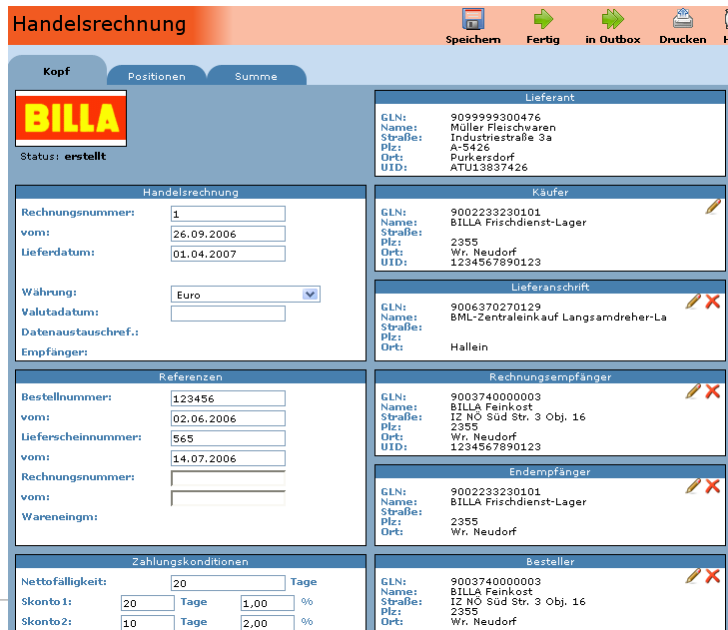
Handelsrechnung

Speichern
Fertig
in Outbox
Drucken
H

Kopf
Positionen
Summe

BILLA
Status: erstellt

Handelsrechnung
Rechnungsnummer: 1
vom: 26.09.2006
Lieferdatum: 01.04.2007
Währung: Euro
Valutadatum:
Datenaustauschref.:
Empfänger:

Referenzen
Bestellnummer: 123456
vom: 02.06.2006
Lieferscheinnummer: 565
vom: 14.07.2006
Rechnungsnummer:
vom:
Wareneingm:

Zahlungskonditionen
Nettofälligkeit: 20 Tage
Skonto1: 20 Tage 1,00 %
Skonto2: 10 Tage 2,00 %

Lieferant
GLN: 9099999300476
Name: Müller Fleischwaren
Straße: Industriestraße 3a
Plz: A-5426
Ort: Purkersdorf
UID: ATU13837426

Käufer
GLN: 9002233230101
Name: BILLA Frischdienst-Lager
Straße:
Plz: 2355
Ort: Wr. Neudorf
UID: 1234567890123

Lieferanschrift
GLN: 9006370270129
Name: BML-Zentraleinkauf Langsamdreher-La
Straße:
Plz:
Ort: Hallein

Rechnungsempfänger
GLN: 9003740000003
Name: BILLA Feinkost
Straße: IZ NÖ Süd Str. 3 Obj. 16
Plz: 2355
Ort: Wr. Neudorf
UID: 1234567890123

Endempfänger
GLN: 9002233230101
Name: BILLA Frischdienst-Lager
Straße:
Plz: 2355
Ort: Wr. Neudorf

Besteller
GLN: 9003740000003
Name: BILLA Feinkost
Straße: IZ NÖ Süd Str. 3 Obj. 16
Plz: 2355
Ort: Wr. Neudorf